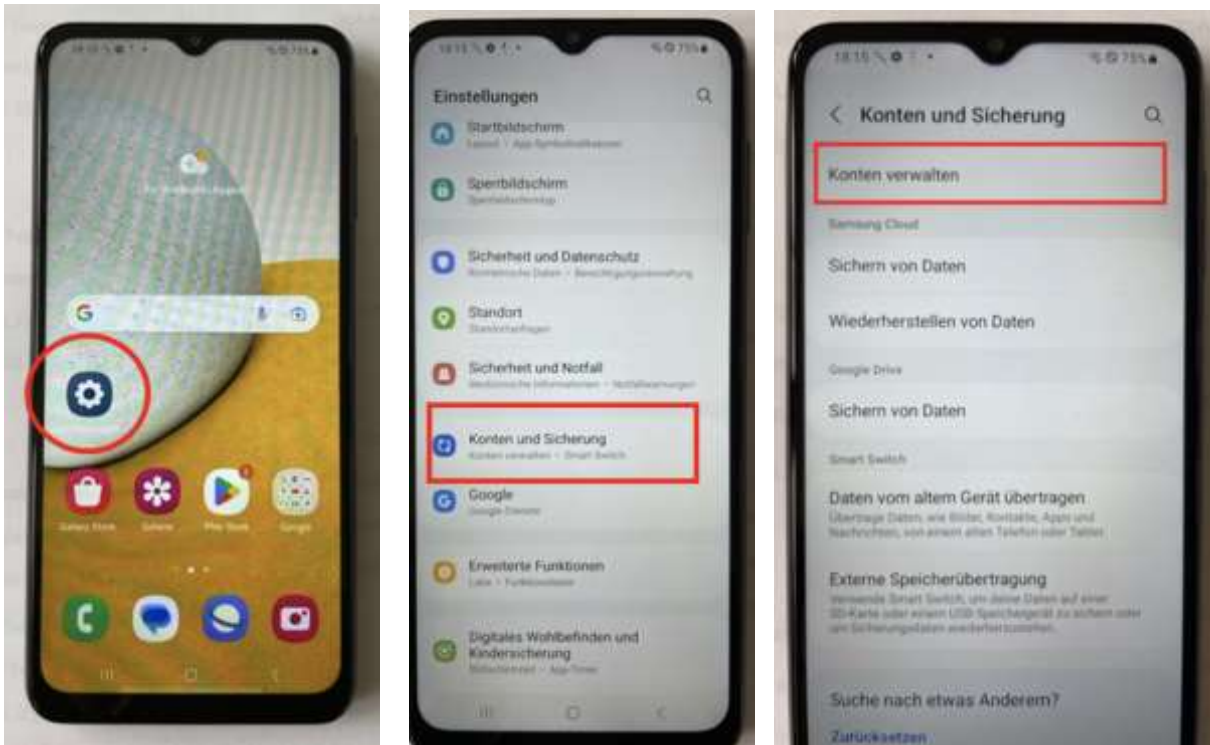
18:15 73%

Galaxy Store Galerie Play Store Google

18:15 73%

Einstellungen

Startbildschirm
Layout • App-Symbolindikatoren

Sperrbildschirm
Sperrbildschirmtyp

Sicherheit und Datenschutz
Biometrische Daten • Berechtigungsverwaltung

Standort
Standortanfragen

Sicherheit und Notfall
Medizinische Informationen • Notfallwarnungen

Konten und Sicherung
Konten verwalten • Smart Switch

Google
Google-Dienste

Erweiterte Funktionen
Labs • Funktionstaste

Digitales Wohlbefinden und Kindersicherung
Bildschirmzeit • App-Timer

18:15 73%

Konten und Sicherung

Konten verwalten

Samsung Cloud

Sichern von Daten

Wiederherstellen von Daten

Google Drive

Sichern von Daten

Smart Switch

Daten vom altem Gerät übertragen
Übertrage Daten, wie Bilder, Kontakte, Apps und Nachrichten, von einem alten Telefon oder Tablet.

Externe Speicherübertragung
Verwende Smart Switch, um deine Daten auf einer SD-Karte oder einem USB-Speichergerät zu sichern oder um Sicherungsdaten wiederherzustellen.

Suche nach etwas Anderem?

Zurücksetzen